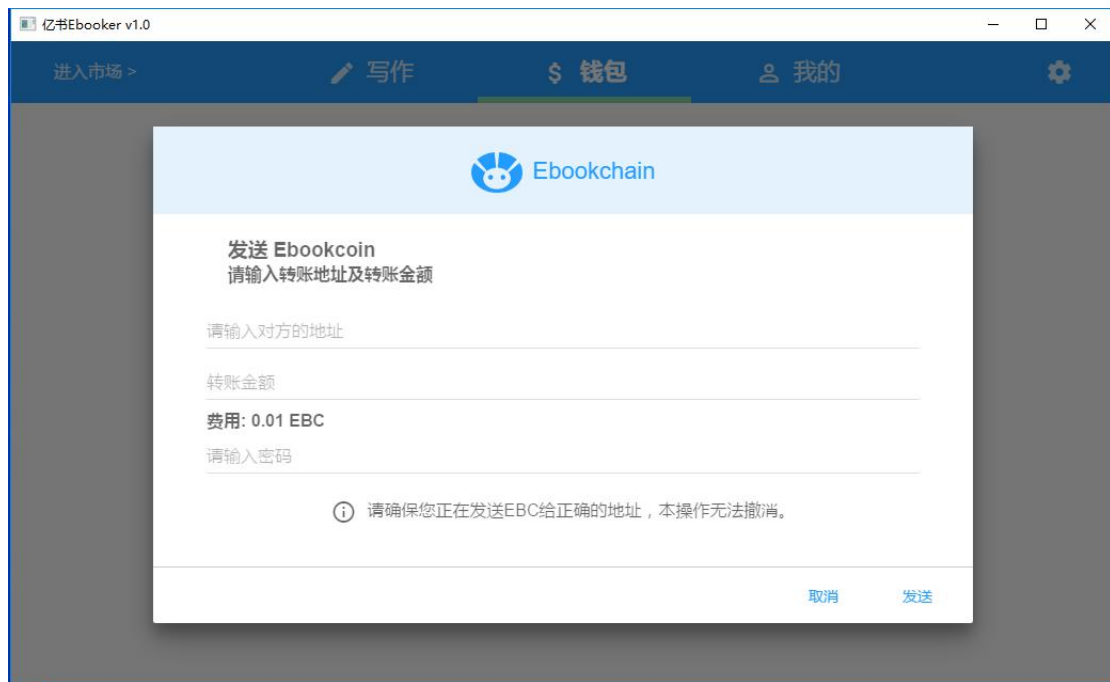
亿书Ebooker v1.0

进入市场 >

写作

$ 钱包

我的

Ebookchain

发送 Ebookcoin
请输入转账地址及转账金额

请输入对方的地址

转账金额

费用: 0.01 EBC

请输入密码

请确保您正在发送EBC给正确的地址，本操作无法撤消。

取消

发送